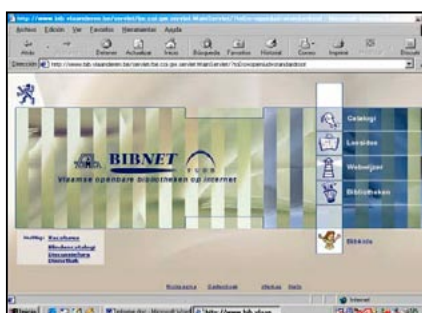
http://www.bib.vlaanderen.be/servlet/be.cs.gw.servlet.MainServlet?taGo=openbare-standardtool

Archivo Edición Ver Favoritos Herramientas Ayuda

Atrás Detener Actualizar Inicio Búsqueda Favoritos Historial Correo Imprimir

Dirección http://www.bib.vlaanderen.be/servlet/be.cs.gw.servlet.MainServlet?taGo=openbare-standardtool

BIBNET

Vlaamse openbare bibliotheken op internet

Catalogi

Leestips

Webwijzer

Bibliotheken

Bibkids

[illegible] Vacatures Bibliocatalogi Discussielijsten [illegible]

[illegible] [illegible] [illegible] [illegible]

Internet

Inicio http://www.bib.vlaan...